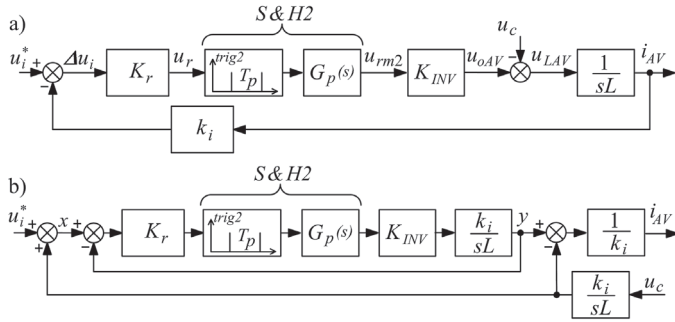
a)

$S\&H2$

$u_i^*$ + $\Delta u_i$ $K_r$ $u_r$ $trig2$ $T_p$ $G_p(s)$ $u_{rm2}$ $K_{INV}$ $u_{oAV}$ $u_c$ $u_{LAV}$ $\frac{1}{sL}$ $i_{AV}$

−

$k_i$

b)

$S\&H2$

$u_i^*$ + $x$ + − $K_r$ $trig2$ $T_p$ $G_p(s)$ $K_{INV}$ $\frac{k_i}{sL}$ $y$ + − $\frac{1}{k_i}$ $i_{AV}$

+

$\frac{k_i}{sL}$ $u_c$